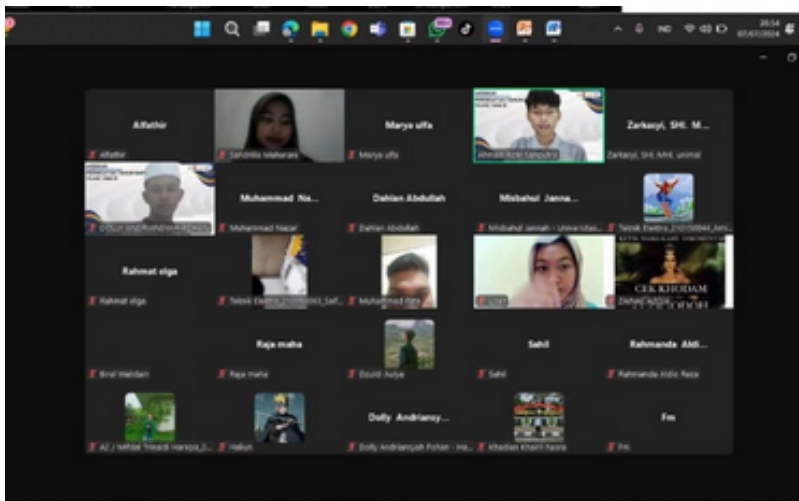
IND
20:34
07/07/2024

Alfathir
Alfathir
Sandrilla Maharani
Marya ulfa
Marya ulfa
AHMAD RIZKI SANJAYA
Zarkasyi, SHI. M...
Zarkasyi, SHI, MHI, unimal
DOLLY ANDRIANSYAH POHAN
Muhammad Na...
Muhammad Nazar
Dahlan Abdullah
Dahlan Abdullah
Misbahul Janna...
Misbahul Jannah - Universitas...
Teknik Elektro_210150044_Am...
Rahmat elga
Rahmat elga
Teknik Elektro_210150063_Saif...
Muhammad Riza
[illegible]
CEK KHODAM
ZAHAR AZZIK
Birul Walidain
Raja maha
Raja maha
Doubli Aulya
Sahil
Sahil
Rahmanda Abdi...
Rahmanda Abdo Reza
AZ / MIftah Trwadi Harapa_2...
Halkin
Dolly Andriansy...
Dolly Andriansyah Pohan - Ma...
Khadian Khairil Nazia
Fm
Fm